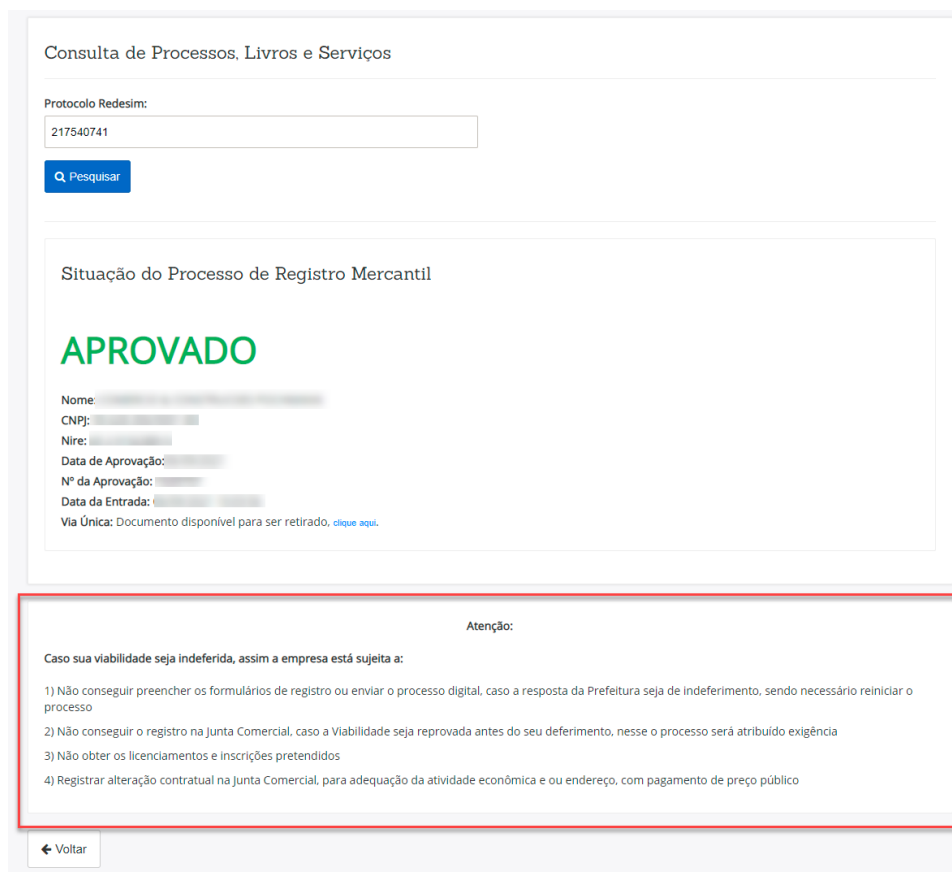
Consulta de Processos, Livros e Serviços

Protocolo Redesim:

217540741

Pesquisar

Situação do Processo de Registro Mercantil

APROVADO

Nome: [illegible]
CNPJ: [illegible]
Nire: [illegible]
Data de Aprovação: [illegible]
Nº da Aprovação: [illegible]
Data da Entrada: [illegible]
Via Única: Documento disponível para ser retirado, clique aqui.

Atenção:

Caso sua viabilidade seja indeferida, assim a empresa está sujeita a:

1) Não conseguir preencher os formulários de registro ou enviar o processo digital, caso a resposta da Prefeitura seja de indeferimento, sendo necessário reiniciar o processo

2) Não conseguir o registro na Junta Comercial, caso a Viabilidade seja reprovada antes do seu deferimento, nesse o processo será atribuído exigência

3) Não obter os licenciamentos e inscrições pretendidos

4) Registrar alteração contratual na Junta Comercial, para adequação da atividade econômica e ou endereço, com pagamento de preço público

Voltar